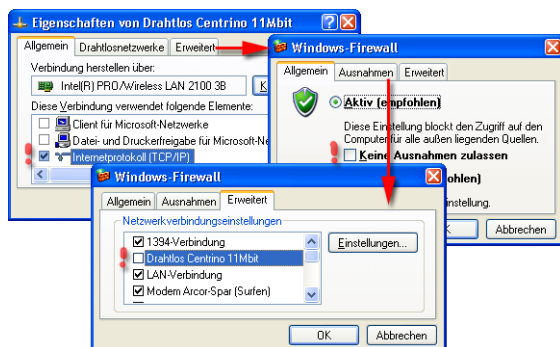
Eigenschaften von Drahtlos Centrino 11Mbit

Allgemein | Drahtlosnetzwerke | Erweitert

Verbindung herstellen über:

Intel(R) PRO/Wireless LAN 2100 3B

K

Diese Verbindung verwendet folgende Elemente:

Client für Microsoft-Netzwerke

Datei- und Druckerfreigabe für Microsoft-Ne

Internetprotokoll (TCP/IP)

Windows-Firewall

Allgemein | Ausnahmen | Erweitert

Aktiv (empfohlen)

Diese Einstellung blockt den Zugriff auf den Computer für alle außen liegenden Quellen.

Keine Ausnahmen zulassen

ohlen)

nstellung.

Abbrechen

Windows-Firewall

Allgemein | Ausnahmen | Erweitert

Netzwerkverbindungseinstellungen

1394-Verbindung

Drahtlos Centrino 11Mbit

LAN-Verbindung

Modem Arcor-Spar (Surfen)

Einstellungen...

OK

Abbrechen